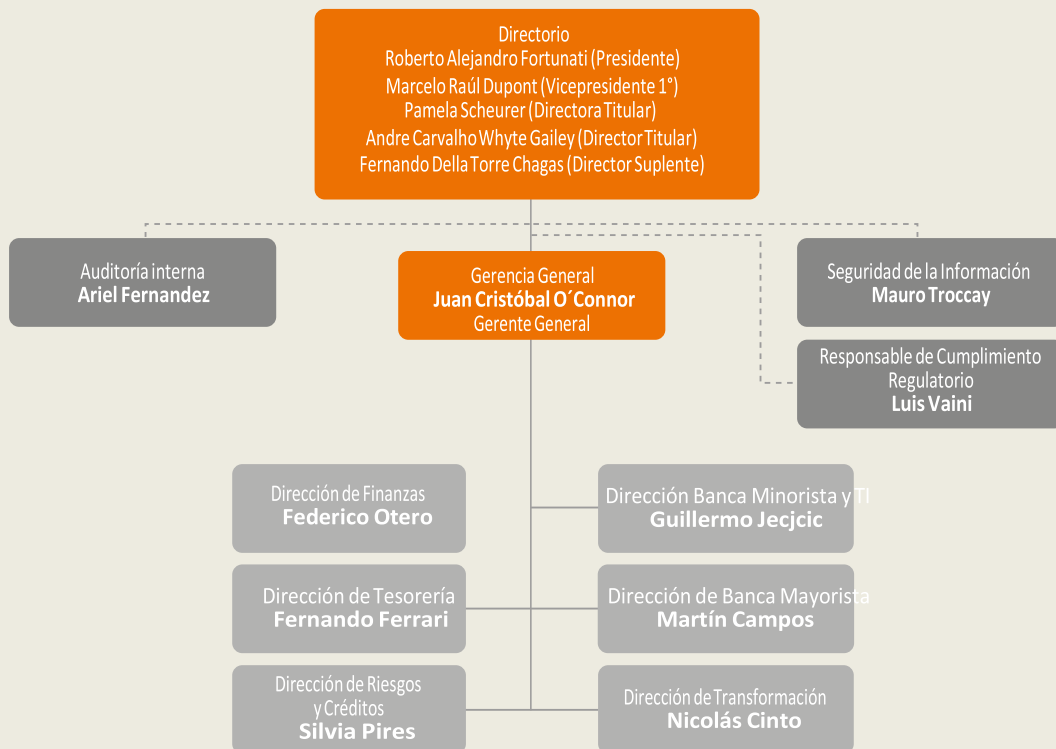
Directorio
Roberto Alejandro Fortunati (Presidente)
Marcelo Raúl Dupont (Vicepresidente 1°)
Pamela Scheurer (Directora Titular)
Andre Carvalho Whyte Gailey (Director Titular)
Fernando Della Torre Chagas (Director Suplente)

Auditoría interna
Ariel Fernandez

Gerencia General
Juan Cristóbal O´Connor
Gerente General

Seguridad de la Información
Mauro Troccay

Responsable de Cumplimiento Regulatorio
Luis Vaini

Dirección de Finanzas
Federico Otero

Dirección Banca Minorista y TI
Guillermo Jecjcic

Dirección de Tesorería
Fernando Ferrari

Dirección de Banca Mayorista
Martín Campos

Dirección de Riesgos y Créditos
Silvia Pires

Dirección de Transformación
Nicolás Cinto